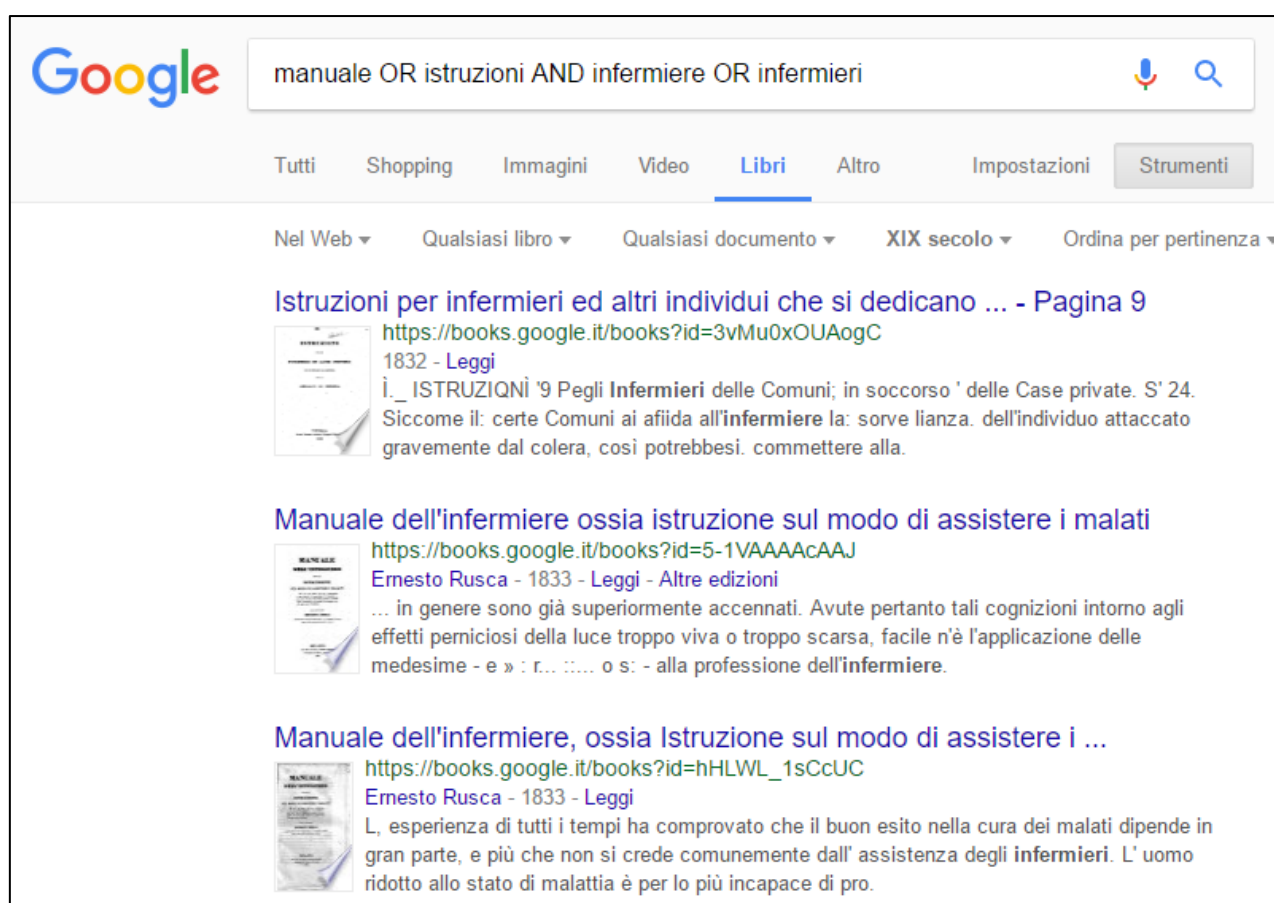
Google

manuale OR istruzioni AND infermiere OR infermieri

Tutti Shopping Immagini Video Libri Altro Impostazioni Strumenti

Nel Web Qualsiasi libro Qualsiasi documento XIX secolo Ordina per pertinenza

Istruzioni per infermieri ed altri individui che si dedicano ... - Pagina 9
https://books.google.it/books?id=3vMu0xOUAogC
1832 - Leggi
Ì._ ISTRUZIQNÌ '9 Pegli Infermieri delle Comuni; in soccorso ' delle Case private. S' 24. Siccome il: certe Comuni ai afiida all'infermiere la: sorve lianza. dell'individuo attaccato gravemente dal colera, così potrebbesi. commettere alla.

Manuale dell'infermiere ossia istruzione sul modo di assistere i malati
https://books.google.it/books?id=5-1VAAAAcAAJ
Ernesto Rusca - 1833 - Leggi - Altre edizioni
... in genere sono già superiormente accennati. Avute pertanto tali cognizioni intorno agli effetti perniciosi della luce troppo viva o troppo scarsa, facile n'è l'applicazione delle medesime - e » : r... ::... o s: - alla professione dell'infermiere.

Manuale dell'infermiere, ossia Istruzione sul modo di assistere i ...
https://books.google.it/books?id=hHLWL_1sCcUC
Ernesto Rusca - 1833 - Leggi
L, esperienza di tutti i tempi ha comprovato che il buon esito nella cura dei malati dipende in gran parte, e più che non si crede comunemente dall' assistenza degli infermieri. L' uomo ridotto allo stato di malattia è per lo più incapace di pro.